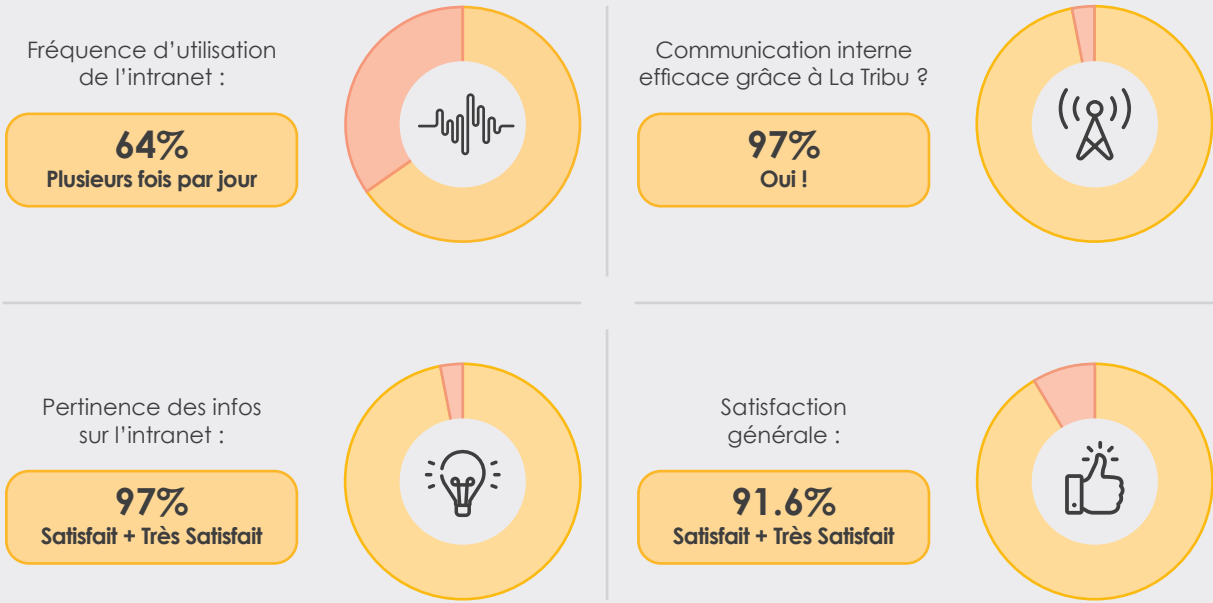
Fréquence d'utilisation de l'intranet :

64%
Plusieurs fois par jour

Communication interne efficace grâce à La Tribu ?

97%
Oui !

Pertinence des infos sur l'intranet :

97%
Satisfait + Très Satisfait

Satisfaction générale :

91.6%
Satisfait + Très Satisfait